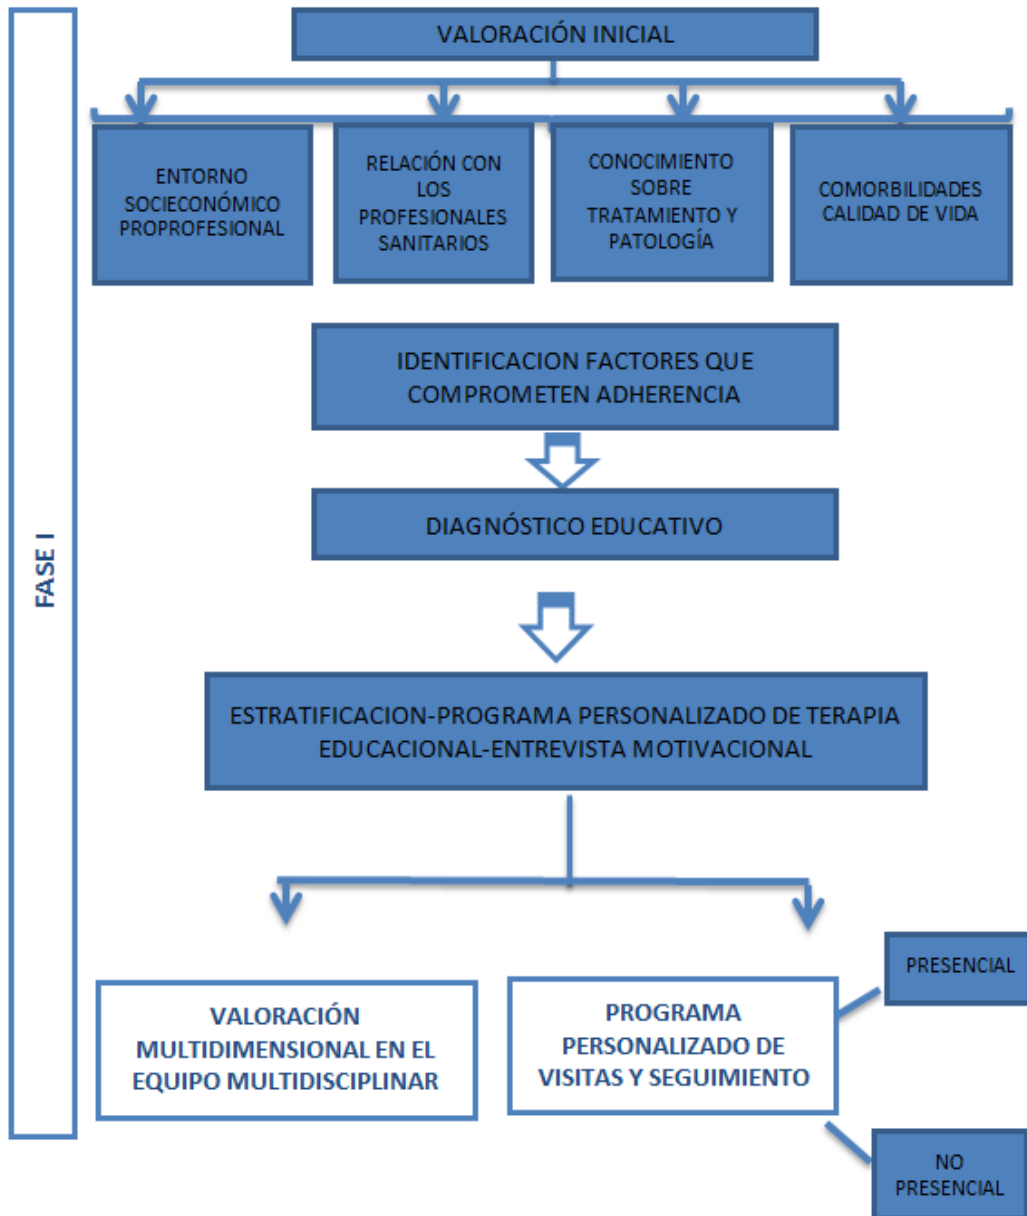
FASE I

VALORACIÓN INICIAL

ENTORNO SOCIECONÓMICO PROPROFESIONAL

RELACIÓN CON LOS PROFESIONALES SANITARIOS

CONOCIMIENTO SOBRE TRATAMIENTO Y PATOLOGÍA

COMORBILIDADES CALIDAD DE VIDA

IDENTIFICACION FACTORES QUE COMPROMETEN ADHERENCIA

DIAGNÓSTICO EDUCATIVO

ESTRATIFICACION-PROGRAMA PERSONALIZADO DE TERAPIA EDUCACIONAL-ENTREVISTA MOTIVACIONAL

VALORACIÓN MULTIDIMENSIONAL EN EL EQUIPO MULTIDISCIPLINAR

PROGRAMA PERSONALIZADO DE VISITAS Y SEGUIMIENTO

PRESENCIAL

NO PRESENCIAL